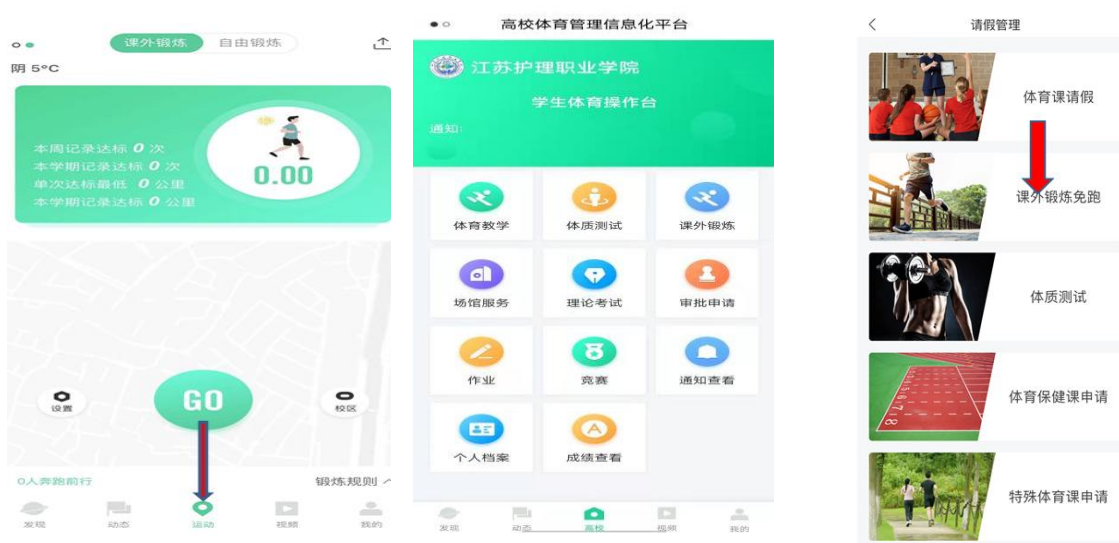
课外锻炼 自由锻炼

阴 5°C

本周记录达标 0 次
本学期记录达标 0 次
单次达标最低 0 公里
本学期记录达标 0 公里

0.00

设置 GO 校区

0人奔跑前行 锻炼规则

发现 动态 运动 视频 我的

高校体育管理信息化平台

江苏护理职业学院

学生体育操作台

通知:

体育教学 体质测试 课外锻炼
场馆服务 理论考试 审批申请
作业 竞赛 通知查看
个人档案 成绩查看

发现 动态 高校 视频 我的

请假管理

体育课请假

课外锻炼免跑

体质测试

体育保健课申请

特殊体育课申请